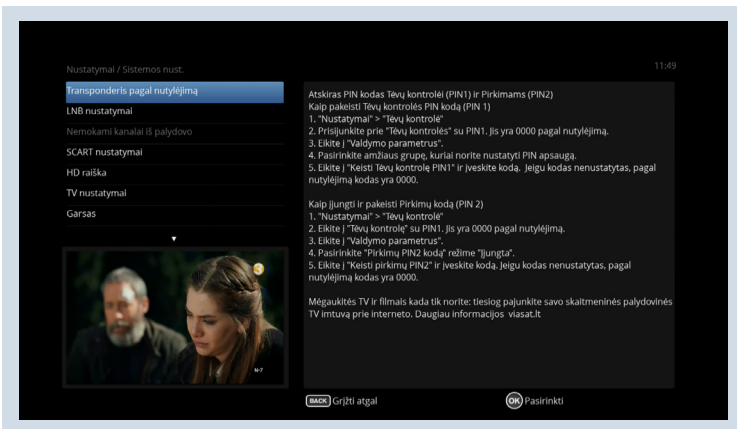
Nustatymai / Sistemos nust.

11:49

Transponderis pagal nutylėjimą
LNB nustatymai
Nemokami kanalai iš palydovo
SCART nustatymai
HD raiška
TV nustatymai
Garsas

N-7

Atskiras PIN kodas Tėvų kontrolei (PIN1) ir Pirkimams (PIN2)
Kaip pakeisti Tėvų kontrolės PIN kodą (PIN 1)
1. "Nustatymai" > "Tėvų kontrolė"
2. Prisijunkite prie "Tėvų kontrolės" su PIN1. Jis yra 0000 pagal nutylėjimą.
3. Eikite į "Valdymo parametrus".
4. Pasirinkite amžiaus grupę, kuriai norite nustatyti PIN apsaugą.
5. Eikite į "Keisti Tėvų kontrolę PIN1" ir įveskite kodą. Jeigu kodas nenustatytas, pagal nutylėjimą kodas yra 0000.

Kaip įjungti ir pakeisti Pirkimų kodą (PIN 2)
1. "Nustatymai" > "Tėvų kontrolė"
2. Eikite į "Tėvų kontrolę" su PIN1. Jis yra 0000 pagal nutylėjimą.
3. Eikite į "Valdymo parametrus".
4. Pasirinkite "Pirkimų PIN2 kodą" režime "Įjungta".
5. Eikite į "Keisti pirkimų PIN2" ir įveskite kodą. Jeigu kodas nenustatytas, pagal nutylėjimą kodas yra 0000.

Mėgaukitės TV ir filmais kada tik norite: tiesiog pajunkite savo skaitmeninės palydovinės TV imtuvą prie interneto. Daugiau informacijos viasat.lt

BACK Grįžti atgal
OK Pasirinkti